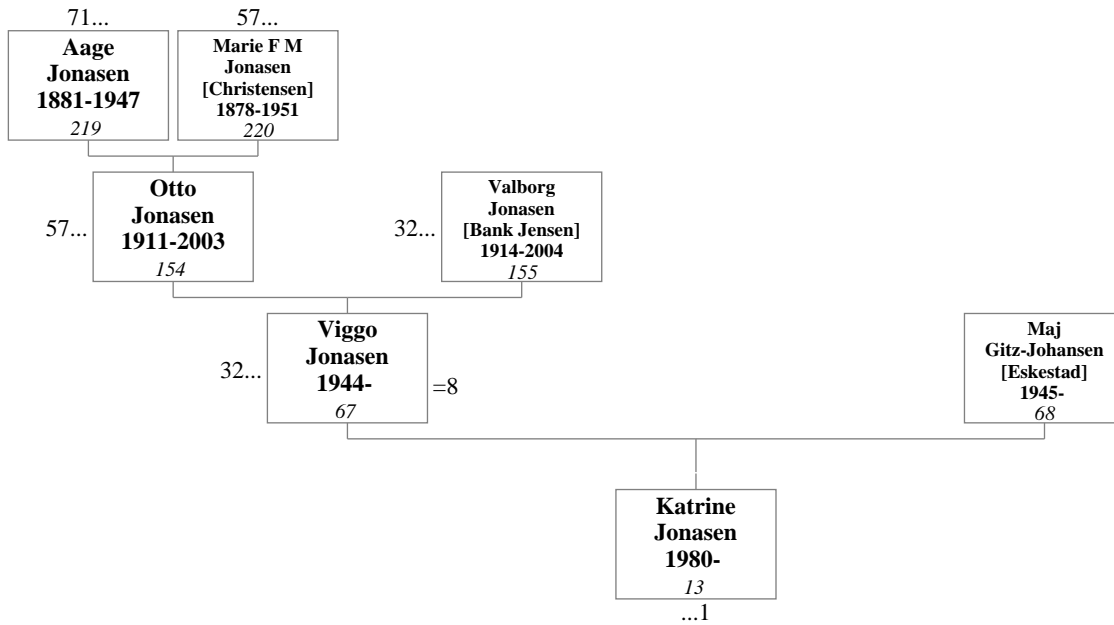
71...
Aage Jonasen 1881-1947
219

57...
Marie F M Jonasen [Christensen] 1878-1951
220

57...
Otto Jonasen 1911-2003
154

32...
Valborg Jonasen [Bank Jensen] 1914-2004
155

32...
Viggo Jonasen 1944-
67
=8

Maj Gitz-Johansen [Eskestad] 1945-
68

Katrine Jonasen 1980-
13
...1